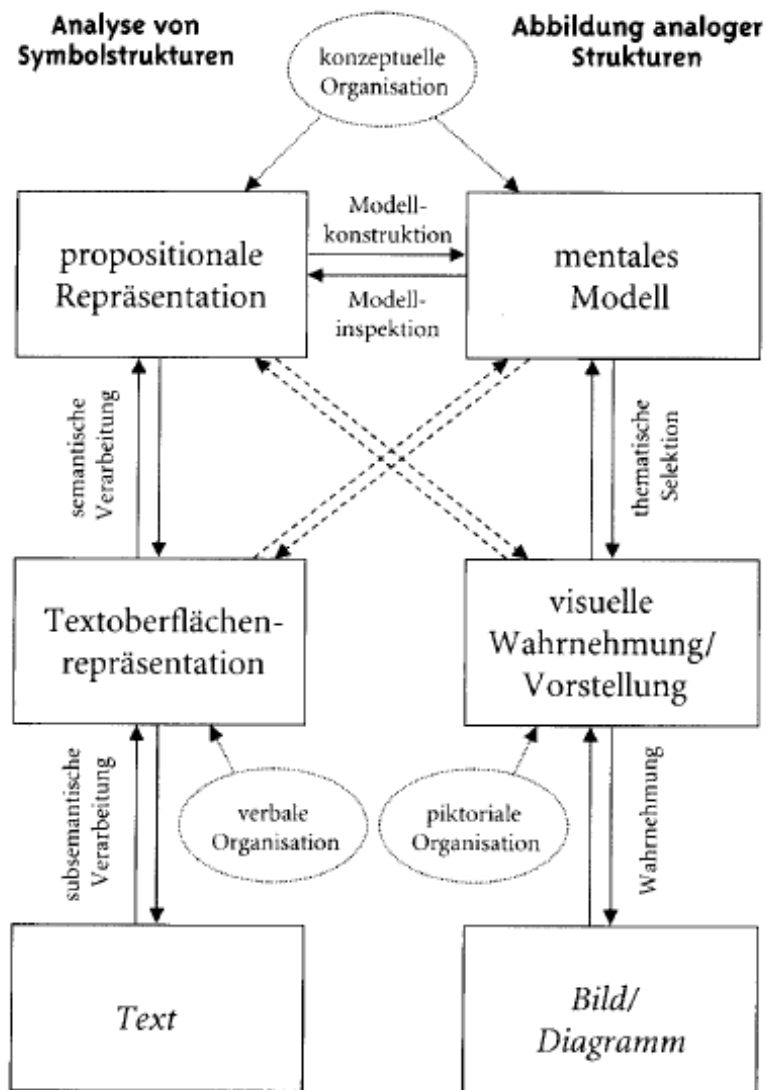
Analyse von Symbolstrukturen

konzeptuelle Organisation

Abbildung analoger Strukturen

propositionale Repräsentation

Modell-konstruktion

Modell-inspektion

mentales Modell

semantische Verarbeitung

thematische Selektion

Textoberflächen-repräsentation

visuelle Wahrnehmung/ Vorstellung

subsemantische Verarbeitung

verbale Organisation

piktoriale Organisation

Wahrnehmung

Text

Bild/ Diagramm